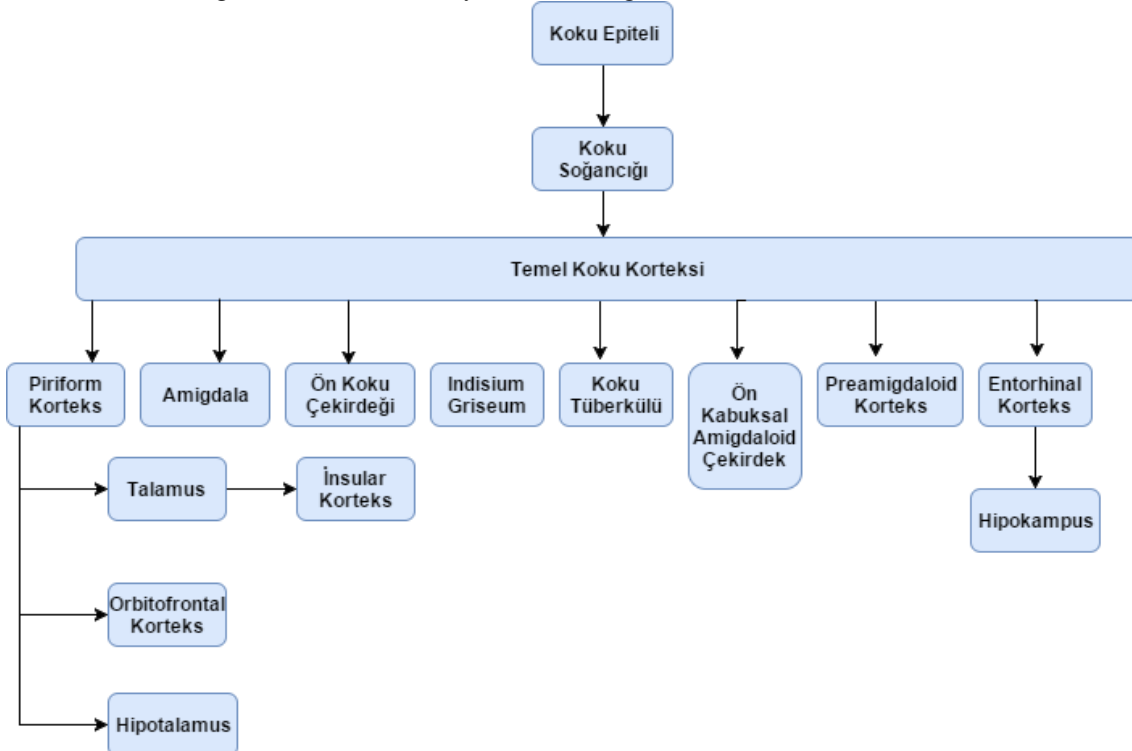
Koku Epiteli

Koku Soğancığı

Temel Koku Korteksi

Piriform Korteks

Amigdala

Ön Koku Çekirdeği

Indisium Griseum

Koku Tüberkülü

Ön Kabuksal Amigdaloid Çekirdek

Preamigdaloid Korteks

Entorhinal Korteks

Talamus

İnsular Korteks

Hipokampus

Orbitofrontal Korteks

Hipotalamus